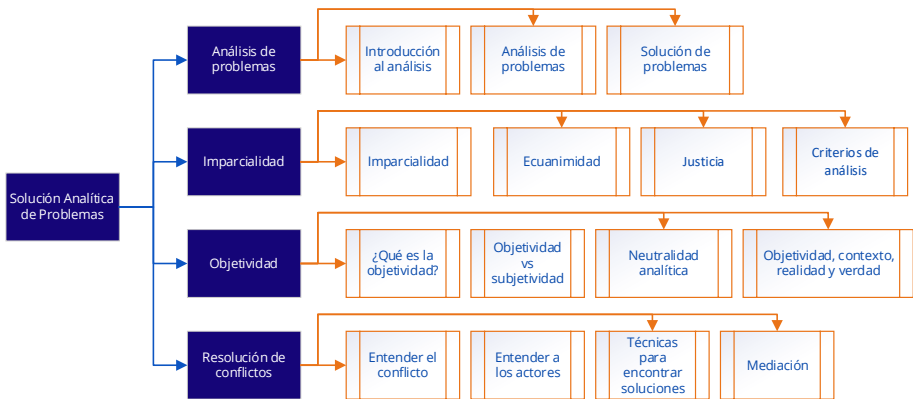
Solución Analítica de Problemas

Análisis de problemas

Introducción al análisis

Análisis de problemas

Solución de problemas

Imparcialidad

Imparcialidad

Ecuanimidad

Justicia

Criterios de análisis

Objetividad

¿Qué es la objetividad?

Objetividad vs subjetividad

Neutralidad analítica

Objetividad, contexto, realidad y verdad

Resolución de conflictos

Entender el conflicto

Entender a los actores

Técnicas para encontrar soluciones

Mediación